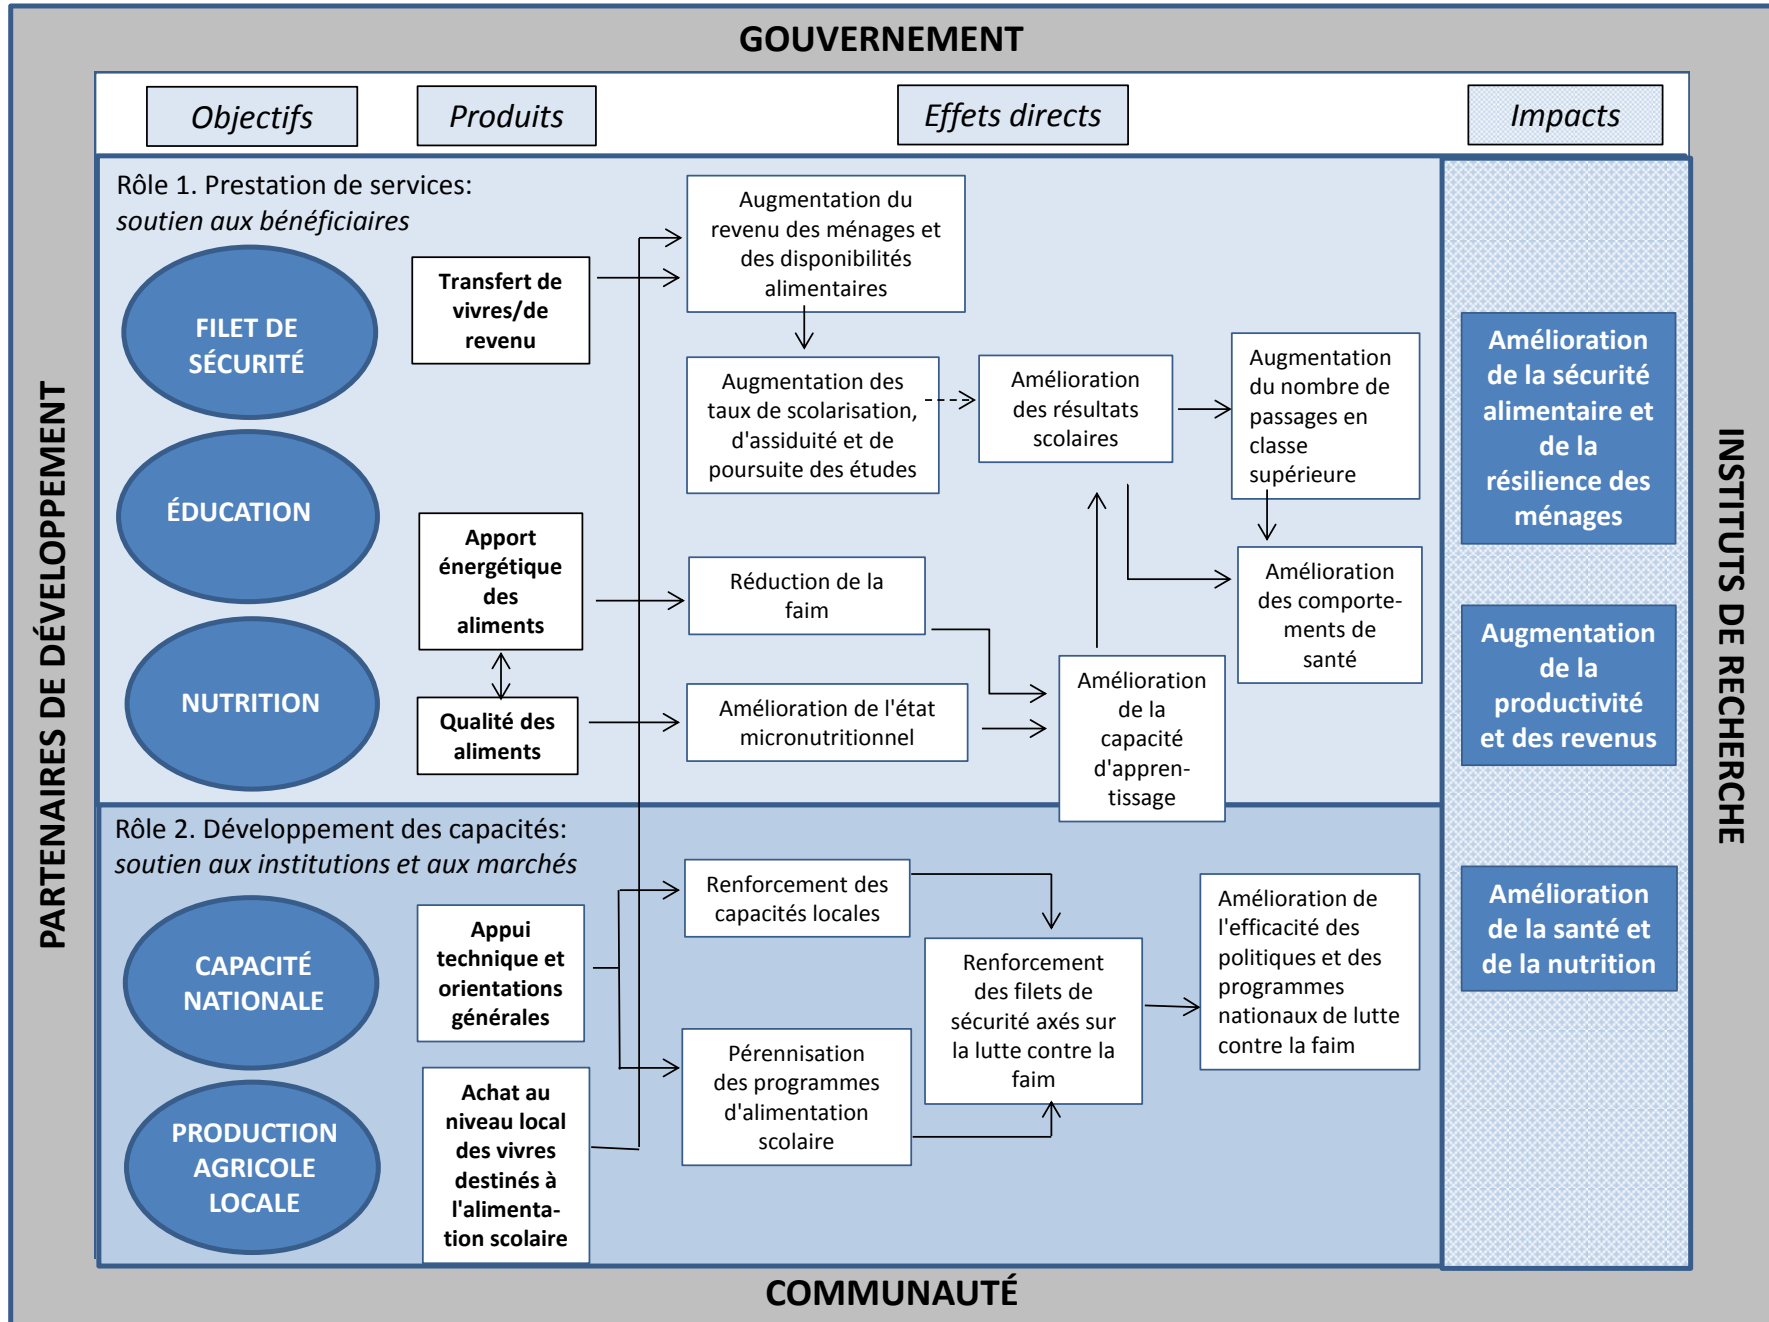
GOUVERNEMENT

Objectifs

Produits

Effets directs

Impacts

PARTENAIRES DE DÉVELOPPEMENT

INSTITUTS DE RECHERCHE

Rôle 1. Prestation de services: *soutien aux bénéficiaires*

FILET DE SÉCURITÉ

ÉDUCATION

NUTRITION

Transfert de vivres/de revenu

Apport énergétique des aliments

Qualité des aliments

Augmentation du revenu des ménages et des disponibilités alimentaires

Augmentation des taux de scolarisation, d'assiduité et de poursuite des études

Amélioration des résultats scolaires

Augmentation du nombre de passages en classe supérieure

Réduction de la faim

Amélioration des comportements de santé

Amélioration de l'état micronutritionnel

Amélioration de la capacité d'apprentissage

Rôle 2. Développement des capacités: *soutien aux institutions et aux marchés*

CAPACITÉ NATIONALE

PRODUCTION AGRICOLE LOCALE

Appui technique et orientations générales

Achat au niveau local des vivres destinés à l'alimentation scolaire

Renforcement des capacités locales

Pérennisation des programmes d'alimentation scolaire

Renforcement des filets de sécurité axés sur la lutte contre la faim

Amélioration de l'efficacité des politiques et des programmes nationaux de lutte contre la faim

Amélioration de la sécurité alimentaire et de la résilience des ménages

Augmentation de la productivité et des revenus

Amélioration de la santé et de la nutrition

COMMUNAUTÉ